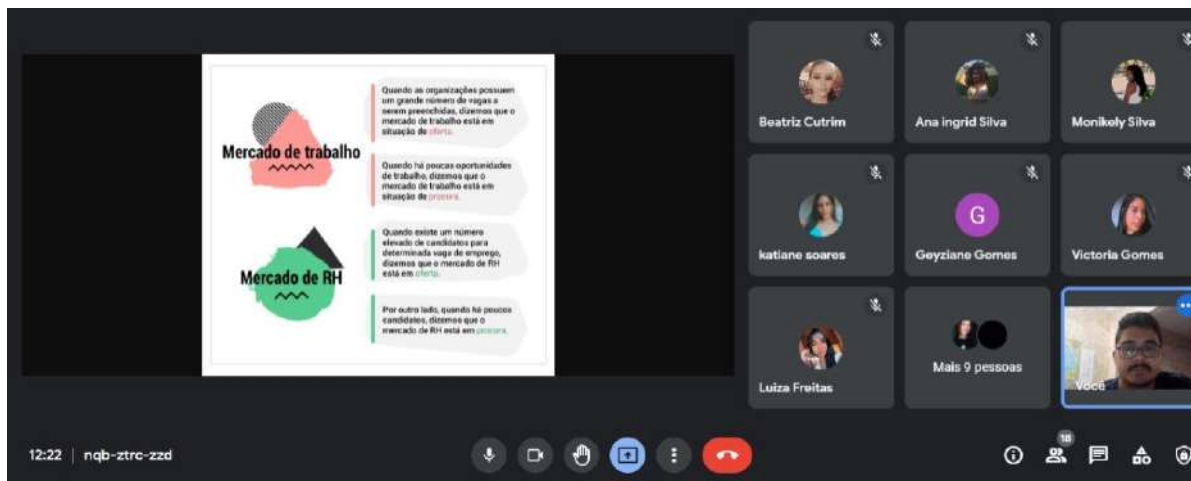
Mercado de trabalho

Quando as organizações possuem um grande número de vagas a serem preenchidas, dizemos que o mercado de trabalho está em situação de oferta.

Quando há poucas oportunidades de trabalho, dizemos que o mercado de trabalho está em situação de procura.

Mercado de RH

Quando existe um número elevado de candidatos para determinada vaga de emprego, dizemos que o mercado de RH está em oferta.

Por outro lado, quando há poucos candidatos, dizemos que o mercado de RH está em procura.

Beatriz Cutrim

Ana ingrid Silva

Monikely Silva

katiane soares

G

Geyziane Gomes

Victoria Gomes

Luiza Freitas

Mais 9 pessoas

Você

12:22 | nqb-ztrc-zzd

18